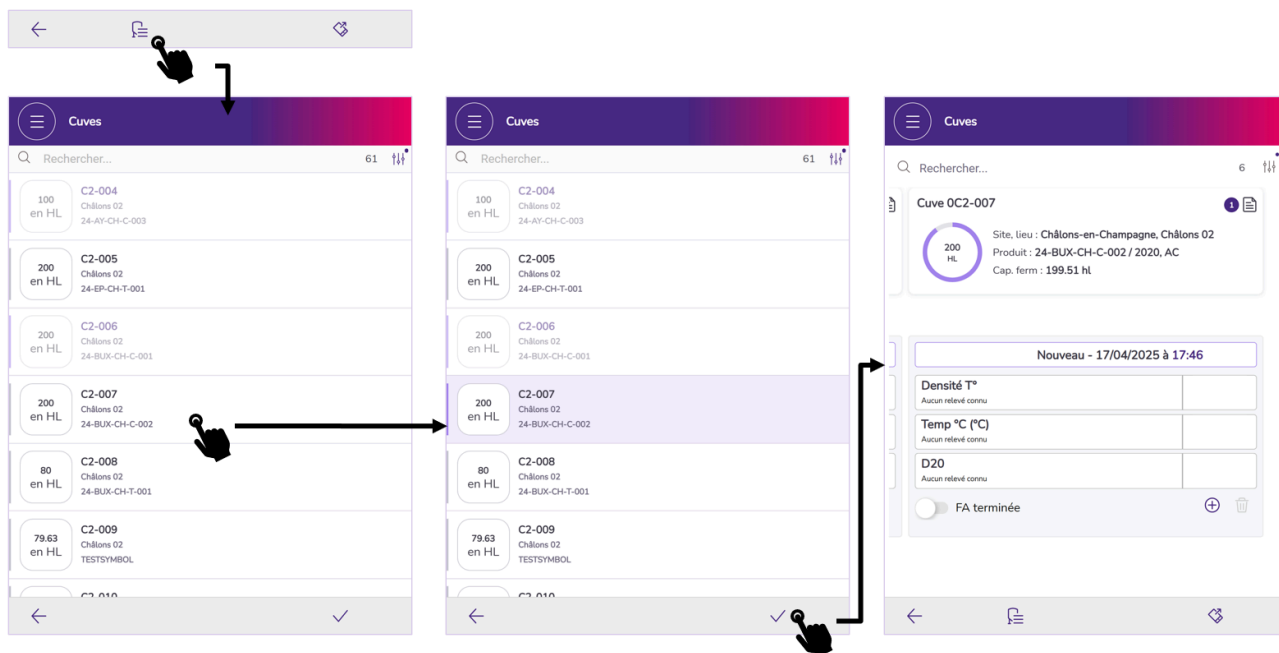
Cuves

Rechercher... 61

100 en HL C2-004 Châlons 02 24-AY-CH-C-003

200 en HL C2-005 Châlons 02 24-EP-CH-T-001

200 en HL C2-006 Châlons 02 24-BUX-CH-C-001

200 en HL C2-007 Châlons 02 24-BUX-CH-C-002

80 en HL C2-008 Châlons 02 24-BUX-CH-T-001

79.63 en HL C2-009 Châlons 02 TESTSYMBOL

C2-010

Cuves

Rechercher... 61

100 en HL C2-004 Châlons 02 24-AY-CH-C-003

200 en HL C2-005 Châlons 02 24-EP-CH-T-001

200 en HL C2-006 Châlons 02 24-BUX-CH-C-001

200 en HL C2-007 Châlons 02 24-BUX-CH-C-002

80 en HL C2-008 Châlons 02 24-BUX-CH-T-001

79.63 en HL C2-009 Châlons 02 TESTSYMBOL

C2-010

Cuves

Rechercher... 6

Cuve 0C2-007 1

200 HL

Site, lieu : Châlons-en-Champagne, Châlons 02
Produit : 24-BUX-CH-C-002 / 2020, AC
Cap. ferm : 199.51 hl

Nouveau - 17/04/2025 à 17:46

Densité T°
Aucun relevé connu

Temp °C (°C)
Aucun relevé connu

D20
Aucun relevé connu

FA terminée